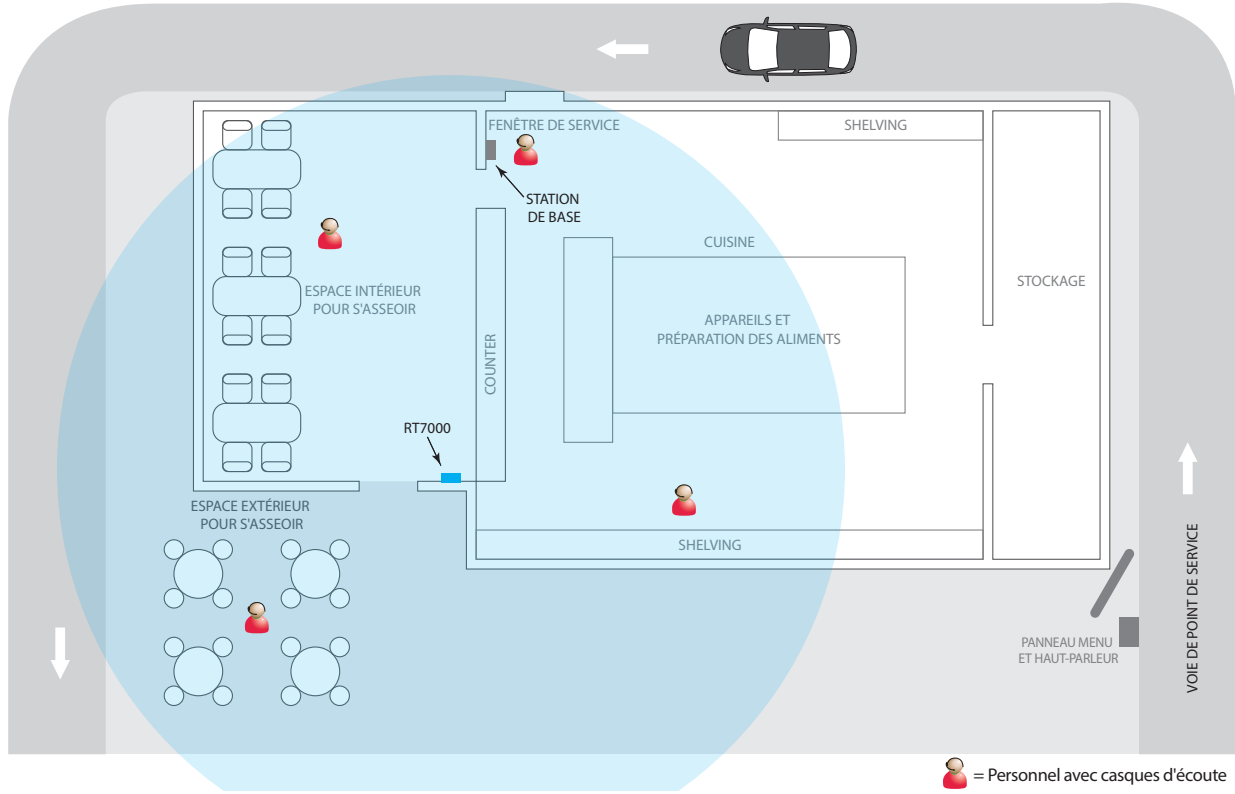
FENÊTRE DE SERVICE

SHELVING

STATION DE BASE

CUISINE

STOCKAGE

ESPACE INTÉRIEUR POUR S'ASSEOIR

APPAREILS ET PRÉPARATION DES ALIMENTS

COUNTER

RT7000

ESPACE EXTÉRIEUR POUR S'ASSEOIR

SHELVING

VOIE DE POINT DE SERVICE

PANNEAU MENU ET HAUT-PARLEUR

= Personnel avec casques d'écoute